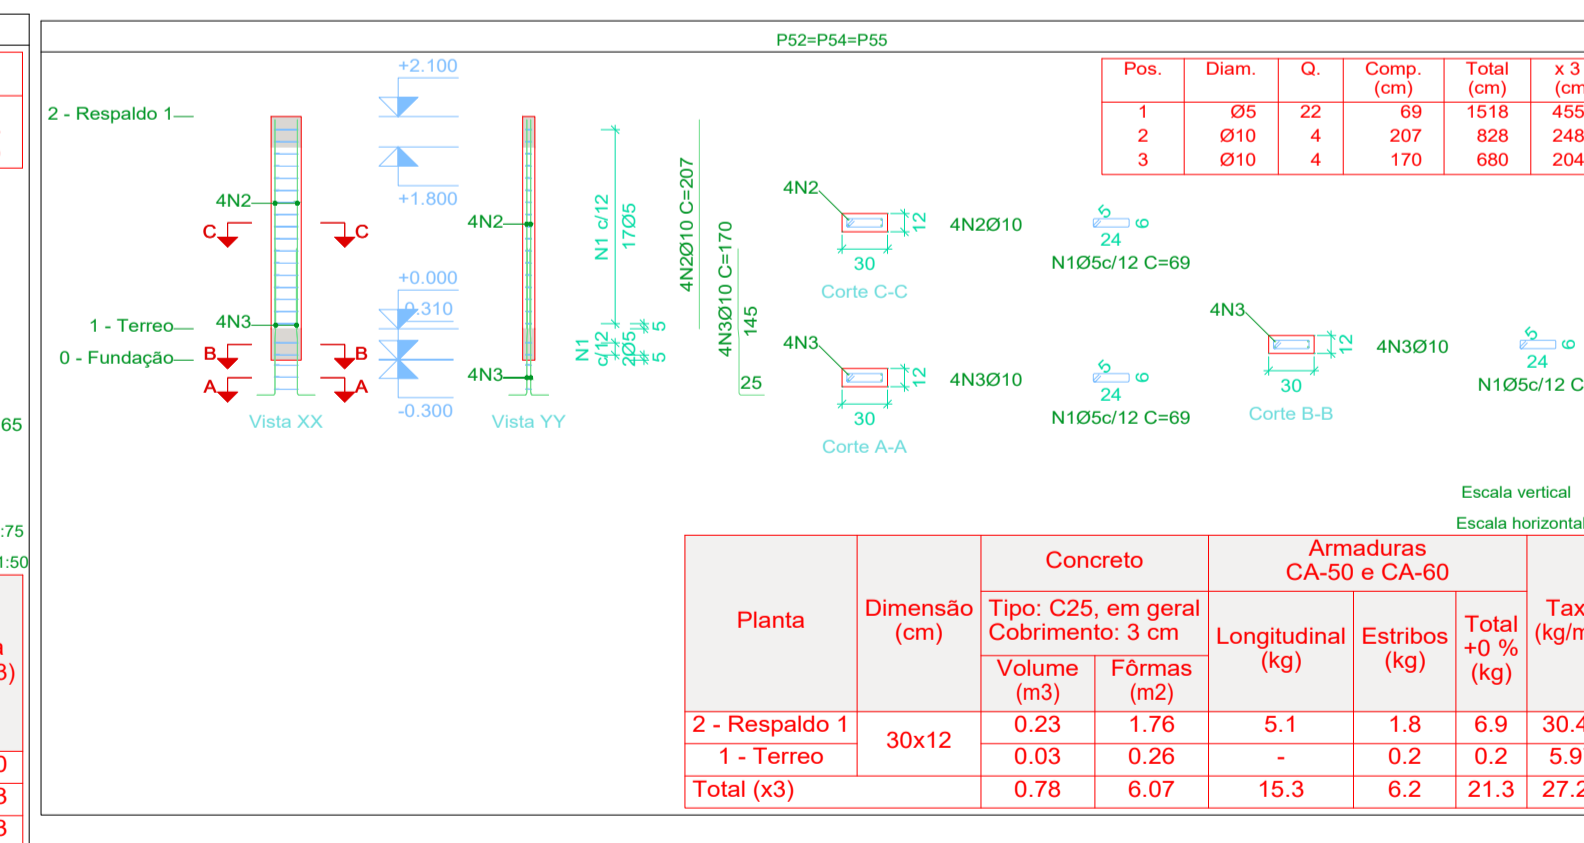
P52=P54=P55

| Pos. | Diam. | Q. | Comp. (cm) | Total (cm) | x 3 (cm |
|---|---|---|---|---|---|
| 1 | Ø5 | 22 | 69 | 1518 | 455 |
| 2 | Ø10 | 4 | 207 | 828 | 248 |
| 3 | Ø10 | 4 | 170 | 680 | 204 |

2 - Respaldo 1
1 - Terreo
0 - Fundação
4N2
4N3
C C
B B
A A
Vista XX
+2.100
+1.800
+0.000
-0.310
-0.300
4N2
4N3
Vista YY
N1 c/12 17Ø5
N1 c/12 2Ø5 5 5
4N2Ø10 C=207
4N3Ø10 C=170
145
25
4N2
12
30
Corte C-C
4N2Ø10
5 24 6
N1Ø5c/12 C=69
4N3
12
30
Corte A-A
4N3Ø10
5 24 6
N1Ø5c/12 C=69
4N3
12
30
Corte B-B
4N3Ø10
5 24 6
N1Ø5c/12 C

65
:75
1:50

Escala vertical
Escala horizontal

| Planta | Dimensão (cm) | Concreto Tipo: C25, em geral Cobrimento: 3 cm Volume (m3) | Fôrmas (m2) | Armaduras CA-50 e CA-60 Longitudinal (kg) | Estribos (kg) | Total +0 % (kg) | Tax (kg/m |
|---|---|---|---|---|---|---|---|
| 2 - Respaldo 1 | 30x12 | 0.23 | 1.76 | 5.1 | 1.8 | 6.9 | 30.4 |
| 1 - Terreo | | 0.03 | 0.26 | - | 0.2 | 0.2 | 5.9 |
| Total (x3) | | 0.78 | 6.07 | 15.3 | 6.2 | 21.3 | 27.2 |